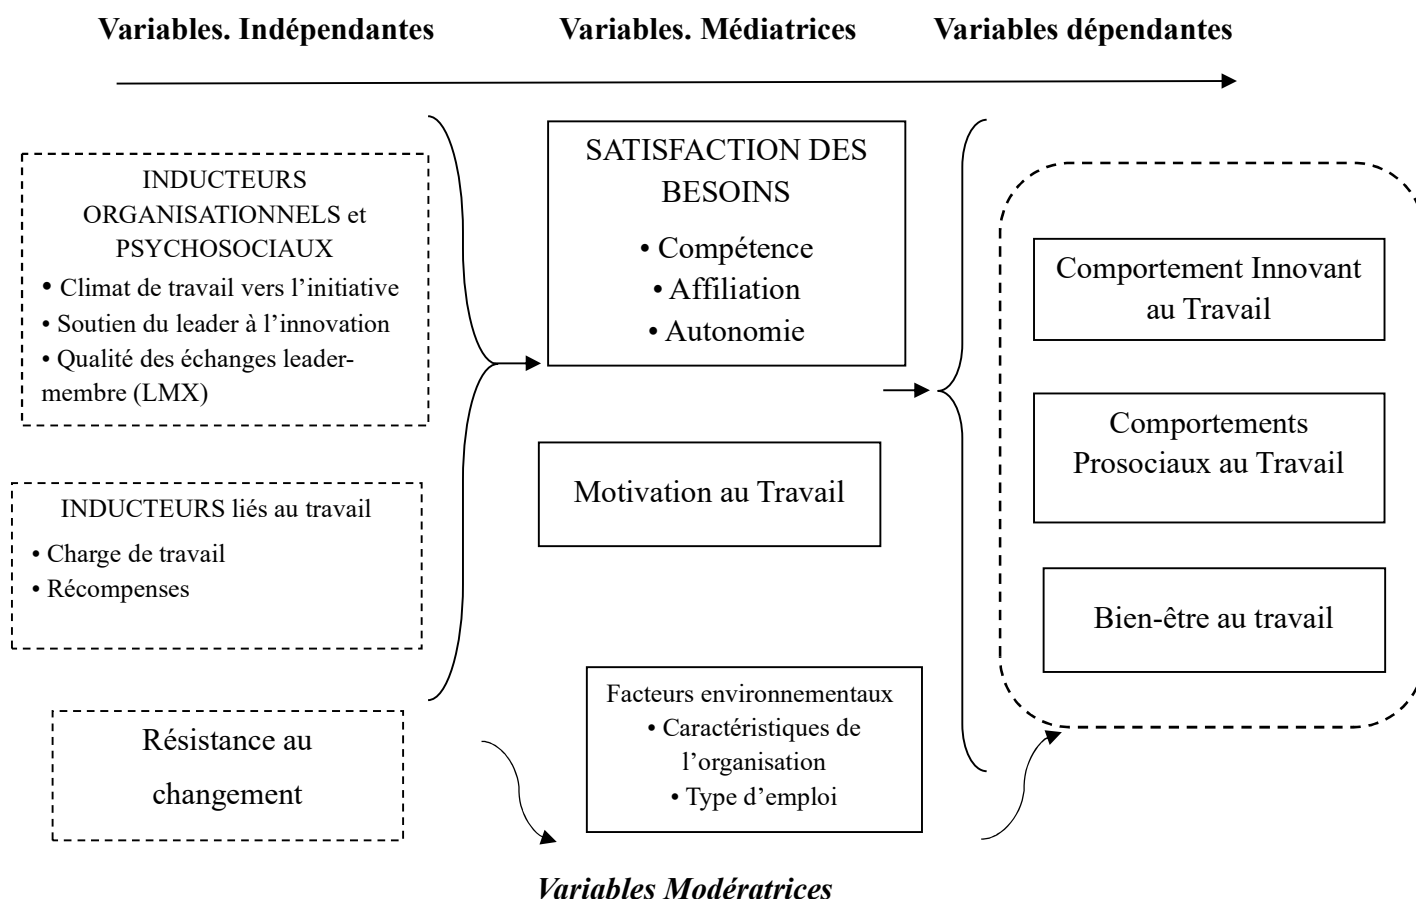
Variables. Indépendantes

Variables. Médiatrices

Variables dépendantes

INDUCTEURS ORGANISATIONNELS et PSYCHOSOCIAUX
• Climat de travail vers l'initiative
• Soutien du leader à l'innovation
• Qualité des échanges leader-membre (LMX)

INDUCTEURS liés au travail
• Charge de travail
• Récompenses

Résistance au changement

SATISFACTION DES BESOINS
• Compétence
• Affiliation
• Autonomie

Motivation au Travail

Facteurs environnementaux
• Caractéristiques de l'organisation
• Type d'emploi

Comportement Innovant au Travail

Comportements Prosociaux au Travail

Bien-être au travail

Variables Modératrices